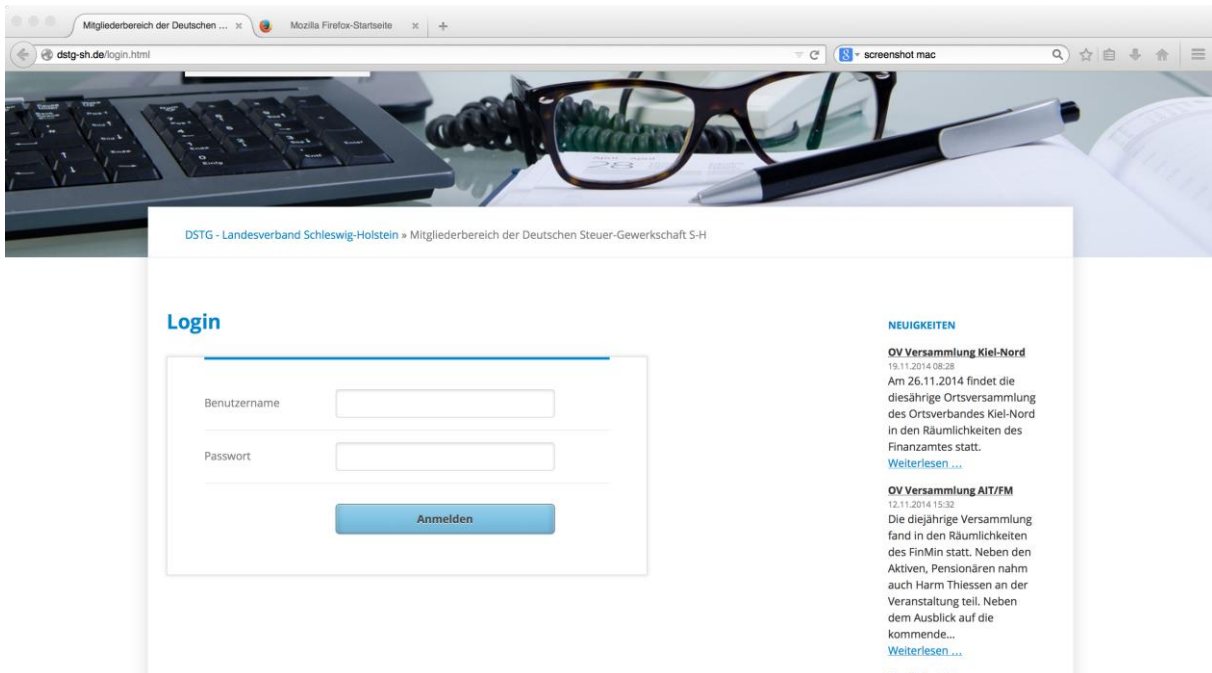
Mitgliederbereich der Deutschen ... ×
Mozilla Firefox-Startseite ×
dstg-sh.de/login.html
screenshot mac

DSTG - Landesverband Schleswig-Holstein » Mitgliederbereich der Deutschen Steuer-Gewerkschaft S-H

Login

Benutzername

Passwort

Anmelden

NEUIGKEITEN

OV Versammlung Kiel-Nord
19.11.2014 08:28
Am 26.11.2014 findet die diesährige Ortsversammlung des Ortsverbandes Kiel-Nord in den Räumlichkeiten des Finanzamtes statt.
Weiterlesen ...

OV Versammlung AIT/FM
12.11.2014 15:32
Die diejährige Versammlung fand in den Räumlichkeiten des FinMin statt. Neben den Aktiven, Pensionären nahm auch Harm Thiessen an der Veranstaltung teil. Neben dem Ausblick auf die kommende...
Weiterlesen ...